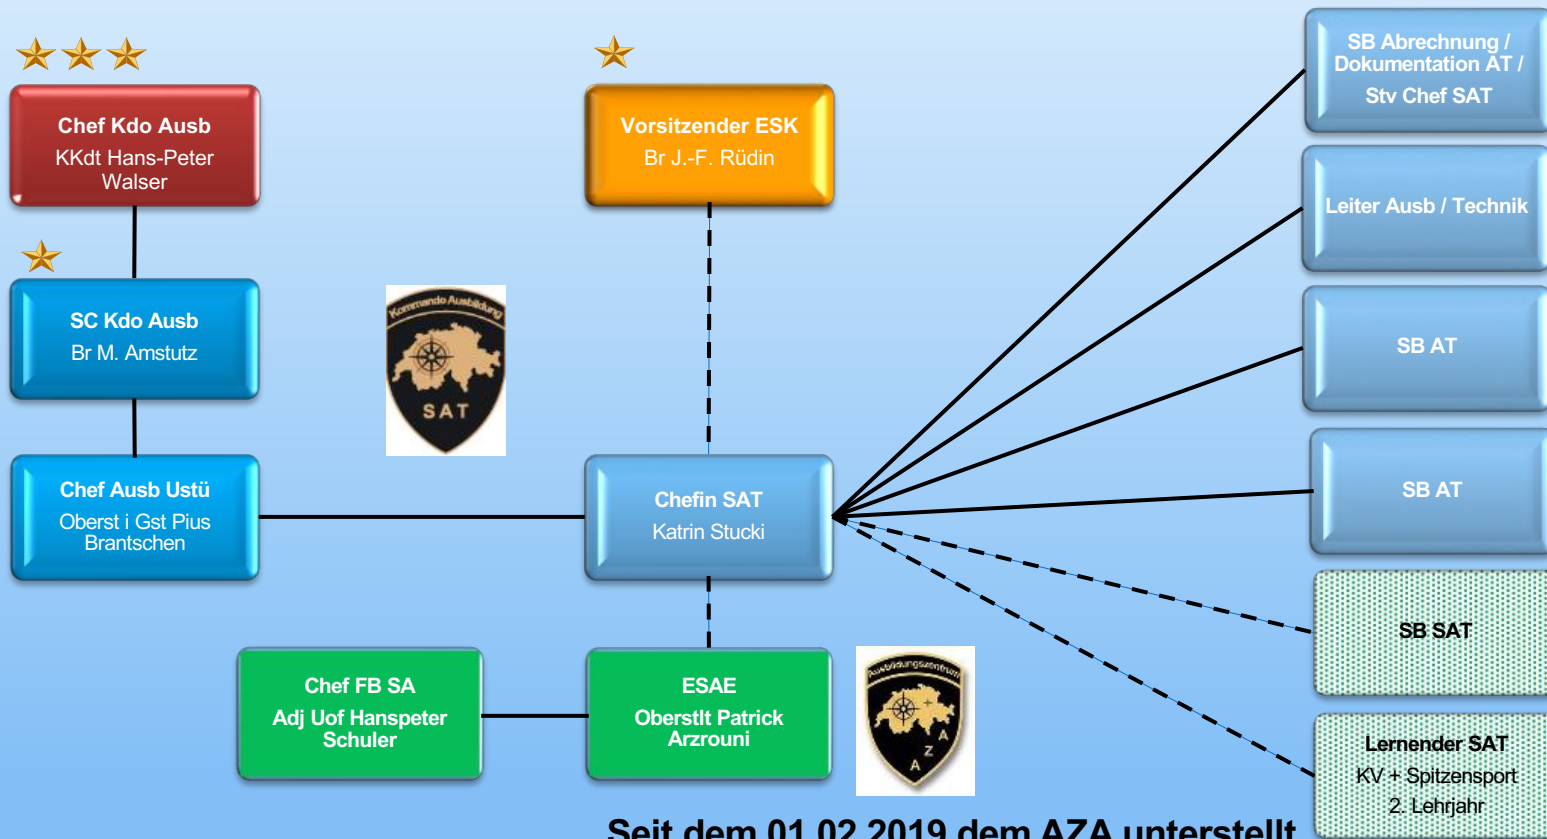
Chef Kdo Ausb
KKdt Hans-Peter Walser

SC Kdo Ausb
Br M. Amstutz

Chef Ausb Ustü
Oberst i Gst Pius Brantschen

Kommando Ausbildung
SAT

Vorsitzender ESK
Br J.-F. Rüdin

Chefin SAT
Katrin Stucki

Chef FB SA
Adj Uof Hanspeter Schuler

ESAE
Oberstlt Patrick Arzrouni

Ausbildungszentrum
AZA

SB Abrechnung / Dokumentation AT / Stv Chef SAT

Leiter Ausb / Technik

SB AT

SB AT

SB SAT

Lernender SAT
KV + Spitzensport
2. Lehrjahr

Seit dem 01.02.2019 dem AZA unterstellt